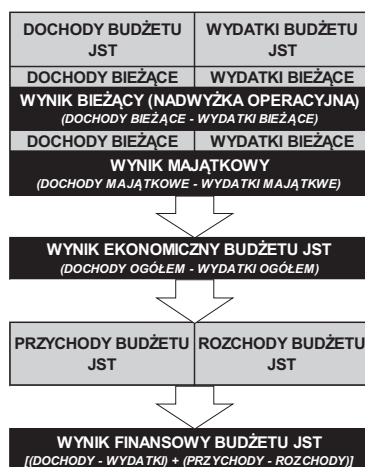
| DOCHODY BUDŻETU JST | WYDATKI BUDŻETU JST |
|---|---|
| DOCHODY BIEŻĄCE | WYDATKI BIEŻĄCE |

WYNIK BIEŻĄCY (NADWYŻKA OPERACYJNA)
(DOCHODY BIEŻĄCE - WYDATKI BIEŻĄCE)

| DOCHODY BIEŻĄCE | WYDATKI BIEŻĄCE |
|---|---|

WYNIK MAJĄTKOWY
(DOCHODY MAJĄTKOWE - WYDATKI MAJĄTKWE)

WYNIK EKONOMICZNY BUDŻETU JST
(DOCHODY OGÓŁEM - WYDATKI OGÓŁEM)

| PRZYCHODY BUDŻETU JST | ROZCHODY BUDŻETU JST |
|---|---|

WYNIK FINANSOWY BUDŻETU JST
[(DOCHODY - WYDATKI) + (PRZYCHODY - ROZCHODY)]